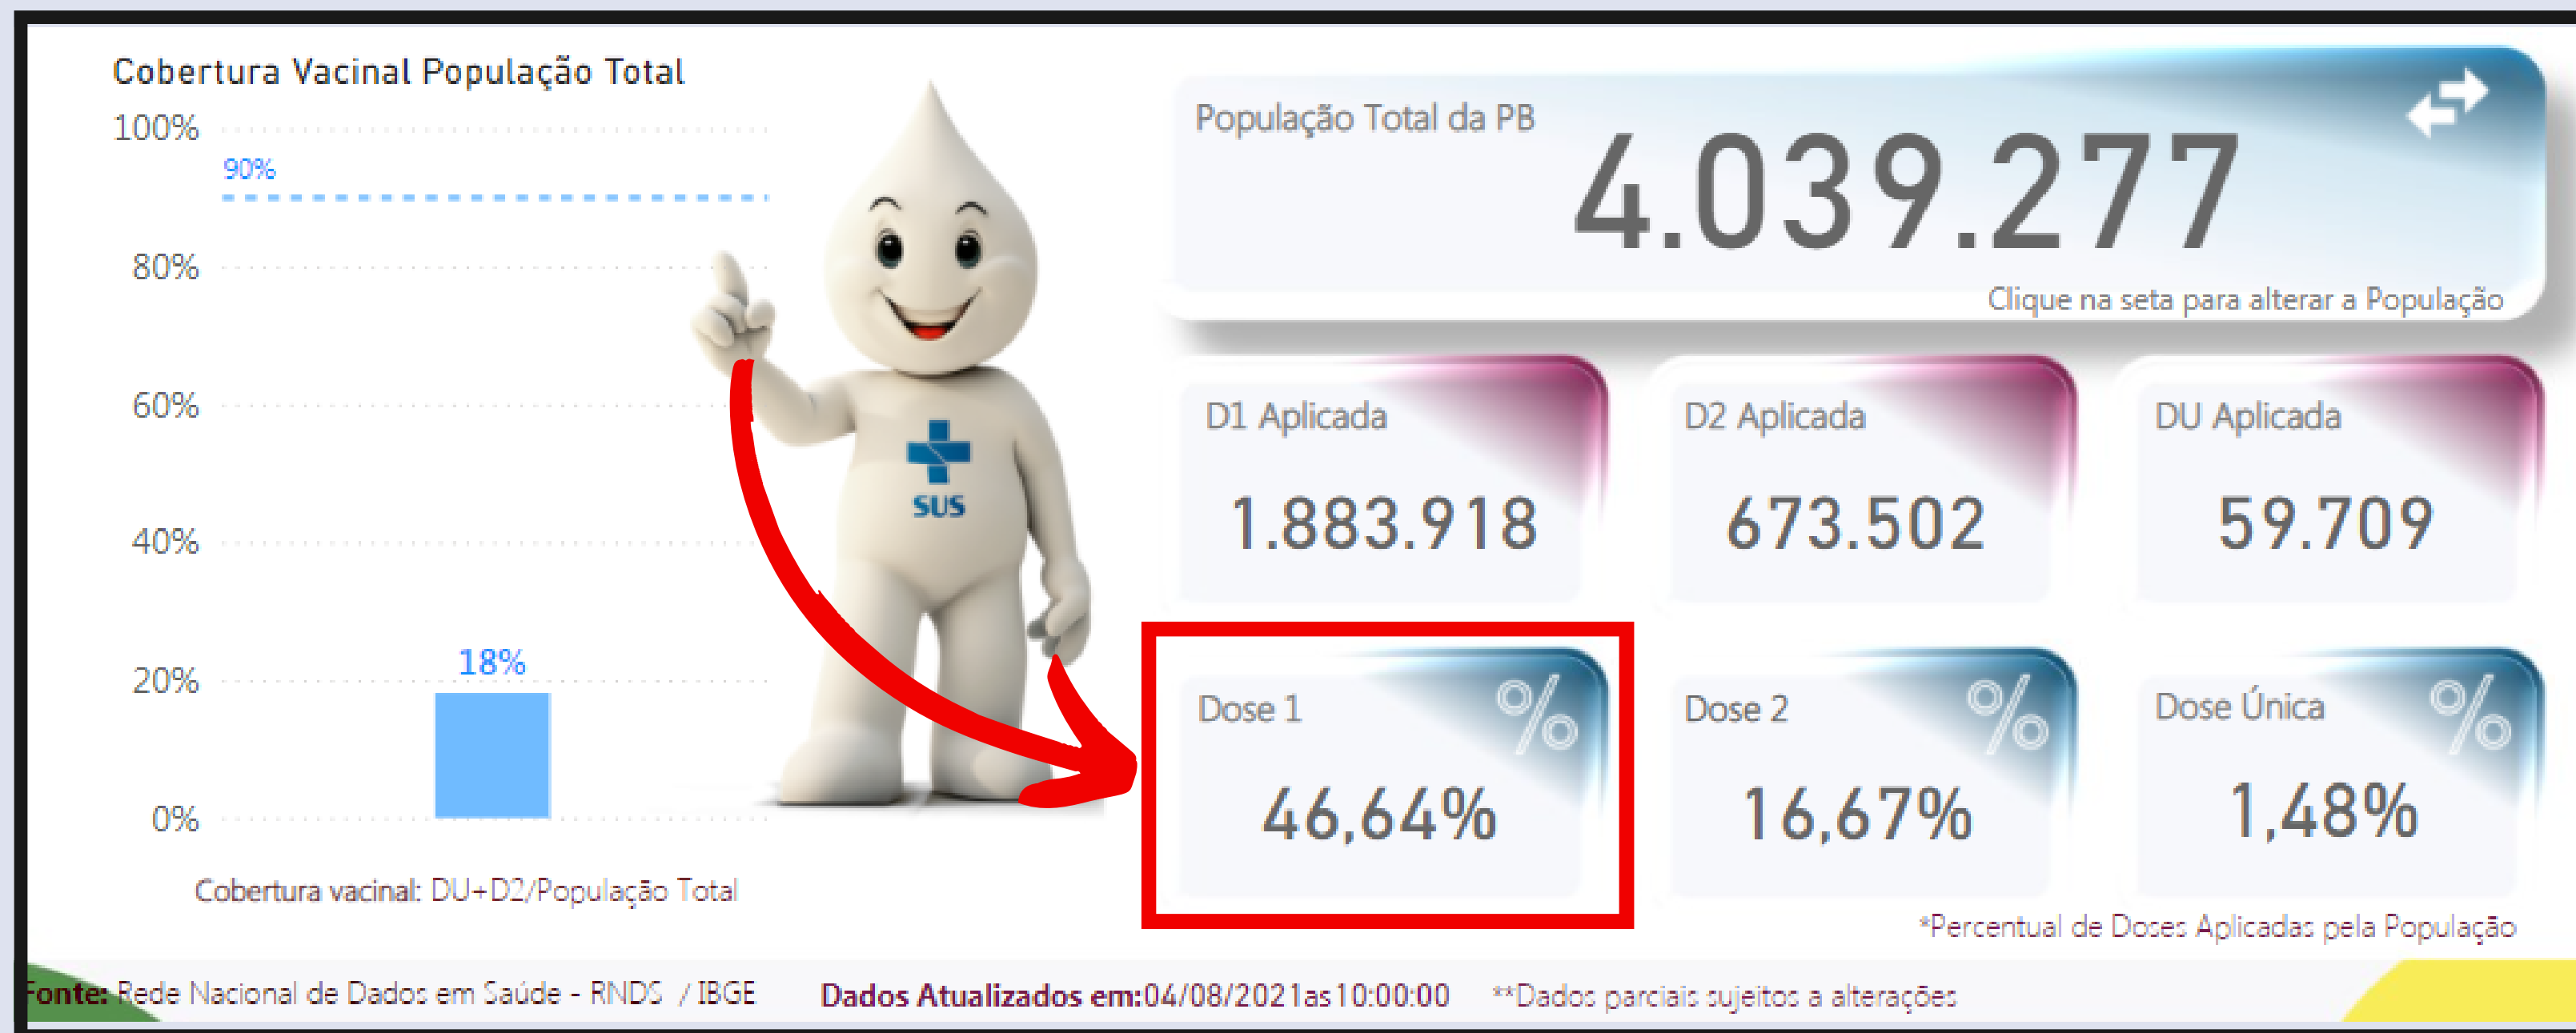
Cobertura Vacinal População Total

100%
90%
80%
60%
40%
20%
0%
18%

Cobertura vacinal: DU+D2/População Total

SUS

População Total da PB
4.039.277
Clique na seta para alterar a População

D1 Aplicada
1.883.918

D2 Aplicada
673.502

DU Aplicada
59.709

Dose 1 %
46,64%

Dose 2 %
16,67%

Dose Única %
1,48%

*Percentual de Doses Aplicadas pela População

Fonte: Rede Nacional de Dados em Saúde - RNDS / IBGE Dados Atualizados em:04/08/2021as10:00:00 **Dados parciais sujeitos a alterações